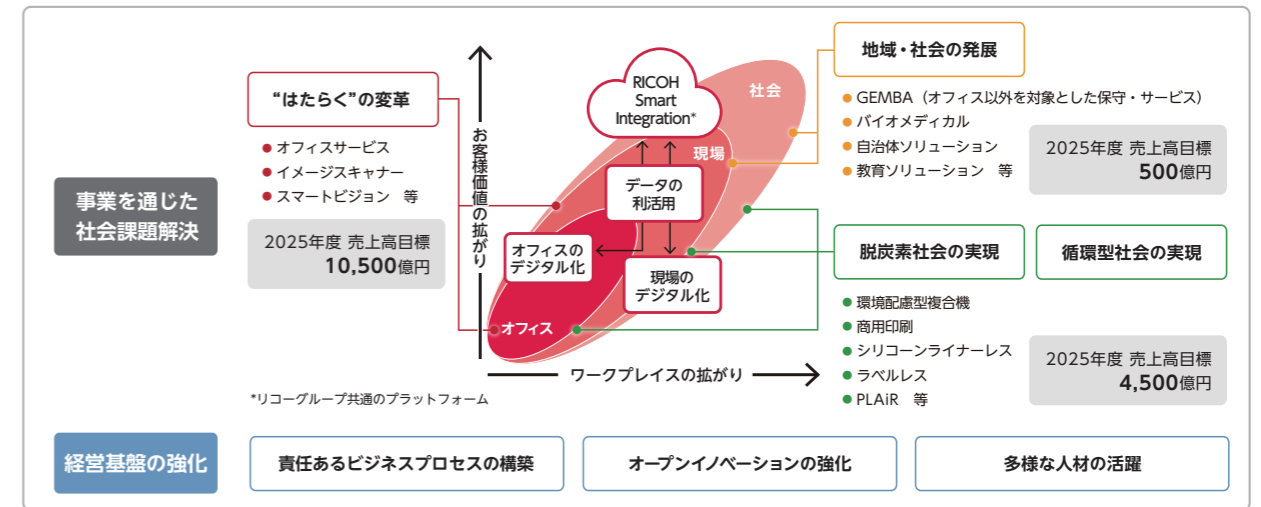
事業を通じた社会課題解決

“はたらく”の変革
● オフィスサービス
● イメージスキャナー
● スマートビジョン　等

2025年度 売上高目標
10,500億円

お客様価値の拡がり

RICOH Smart Integration*

社会
現場
データの利活用
オフィスのデジタル化
現場のデジタル化
オフィス

ワークプレイスの拡がり

*リコーグループ共通のプラットフォーム

地域・社会の発展
● GEMBA（オフィス以外を対象とした保守・サービス）
● バイオメディカル
● 自治体ソリューション
● 教育ソリューション　等

2025年度 売上高目標
500億円

脱炭素社会の実現
循環型社会の実現
● 環境配慮型複合機
● 商用印刷
● シリコーンライナーレス
● ラベルレス
● PLAiR　等

2025年度 売上高目標
4,500億円

経営基盤の強化
責任あるビジネスプロセスの構築
オープンイノベーションの強化
多様な人材の活躍